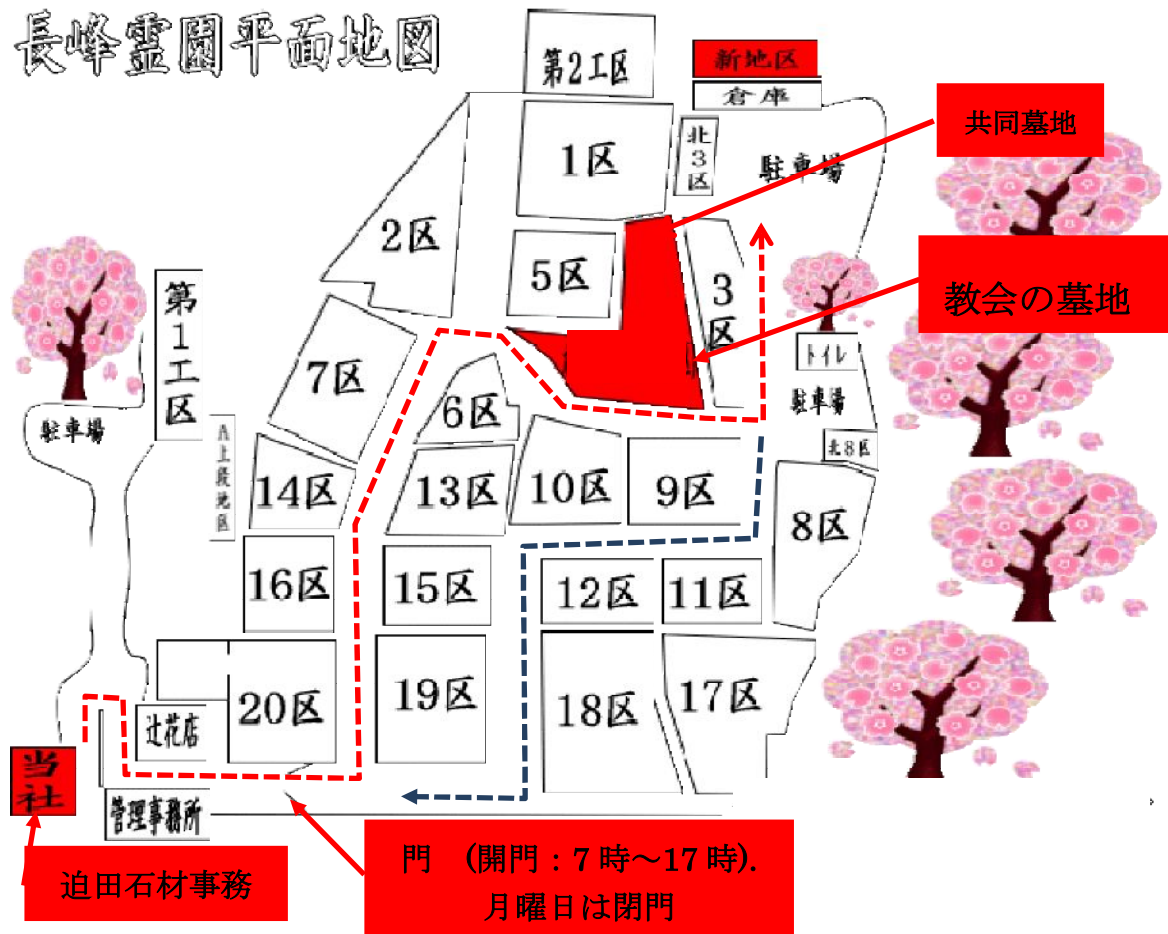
長峰霊園平面地図

第2工区

新地区

倉庫

共同墓地

1区

北3区

駐車場

2区

5区

3区

教会の墓地

第1工区

7区

トイレ

駐車場

6区

北上段地区

北8区

14区

13区

10区

9区

8区

16区

15区

12区

11区

19区

18区

17区

20区

辻花店

当社

管理事務所

迫田石材事務

門　(開門：7時～17時).
月曜日は閉門